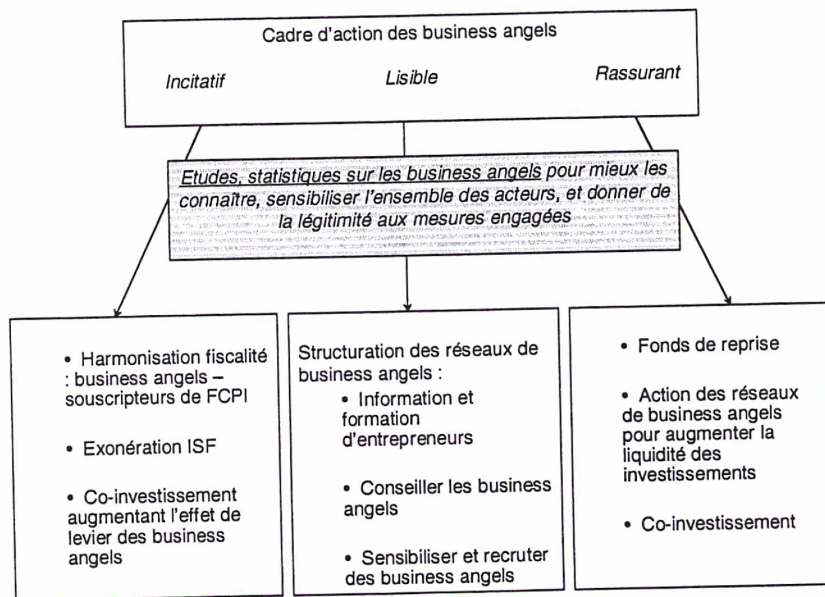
Cadre d'action des business angels

Incitatif

Lisible

Rassurant

Etudes, statistiques sur les business angels pour mieux les connaître, sensibiliser l'ensemble des acteurs, et donner de la légitimité aux mesures engagées

• Harmonisation fiscalité : business angels – souscripteurs de FCPI

• Exonération ISF

• Co-investissement augmentant l'effet de levier des business angels

Structuration des réseaux de business angels :

• Information et formation d'entrepreneurs

• Conseiller les business angels

• Sensibiliser et recruter des business angels

• Fonds de reprise

• Action des réseaux de business angels pour augmenter la liquidité des investissements

• Co-investissement